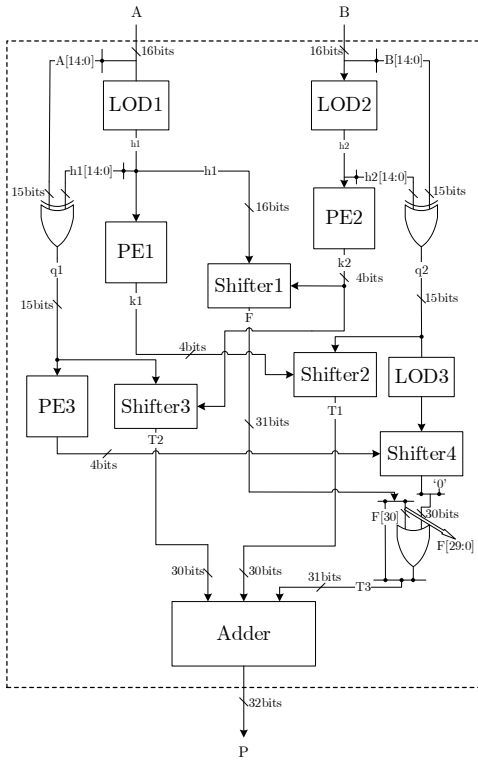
A
16bits
A[14:0]
LOD1
h1
h1[14:0]
h1
15bits
16bits
PE1
q1
k1
Shifter1
F
15bits
4bits
PE3
Shifter3
T2
4bits
B
16bits
B[14:0]
LOD2
h2
h2[14:0]
PE2
15bits
k2
4bits
q2
15bits
Shifter2
T1
LOD3
31bits
Shifter4
'0'
F[30]
30bits
F[29:0]
30bits
30bits
31bits
T3
Adder
32bits
P